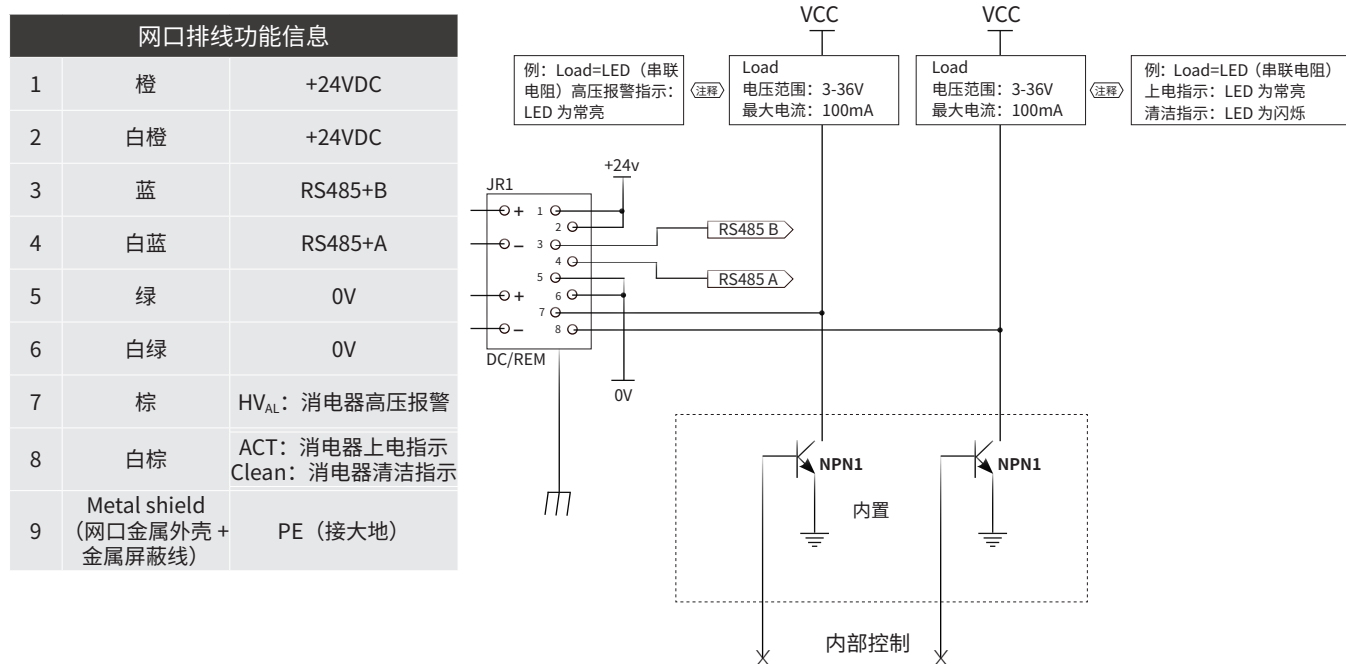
| 网口排线功能信息 | | |
|---|---|---|
| 1 | 橙 | +24VDC |
| 2 | 白橙 | +24VDC |
| 3 | 蓝 | RS485+B |
| 4 | 白蓝 | RS485+A |
| 5 | 绿 | 0V |
| 6 | 白绿 | 0V |
| 7 | 棕 | $HV_{AL}$：消电器高压报警 |
| 8 | 白棕 | ACT：消电器上电指示 Clean：消电器清洁指示 |
| 9 | Metal shield（网口金属外壳 + 金属屏蔽线） | PE（接大地） |

VCC VCC

例：Load=LED（串联电阻）高压报警指示：LED 为常亮

注释

Load
电压范围：3-36V
最大电流：100mA

Load
电压范围：3-36V
最大电流：100mA

注释

例：Load=LED（串联电阻）
上电指示：LED 为常亮
清洁指示：LED 为闪烁

+24v

JR1

+ 1 2 – 3 4 5 + 6 7 – 8

RS485 B

RS485 A

DC/REM

0V

NPN1 NPN1

内置

内部控制